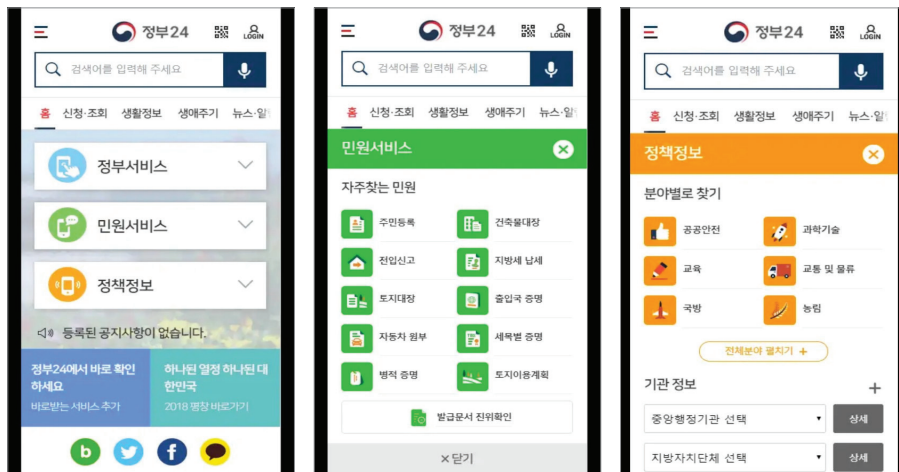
정부24 LOGIN

검색어를 입력해 주세요

홈 신청·조회 생활정보 생애주기 뉴스·알

정부서비스

민원서비스

정책정보

등록된 공지사항이 없습니다.

정부24에서 바로 확인하세요

바로받는 서비스 추가

하나된 열정 하나된 대한민국

2018 평창 바로가기

정부24 LOGIN

검색어를 입력해 주세요

홈 신청·조회 생활정보 생애주기 뉴스·알

민원서비스

자주찾는 민원

주민등록

건축물대장

전입신고

지방세 납세

토지대장

출입국 증명

자동차 원부

세목별 증명

병적 증명

토지이용계획

발급문서 진위확인

× 닫기

정부24 LOGIN

검색어를 입력해 주세요

홈 신청·조회 생활정보 생애주기 뉴스·알

정책정보

분야별로 찾기

공공안전

과학기술

교육

교통 및 물류

국방

농림

전체분야 펼치기 +

기관 정보

중앙행정기관 선택

상세

지방자치단체 선택

상세